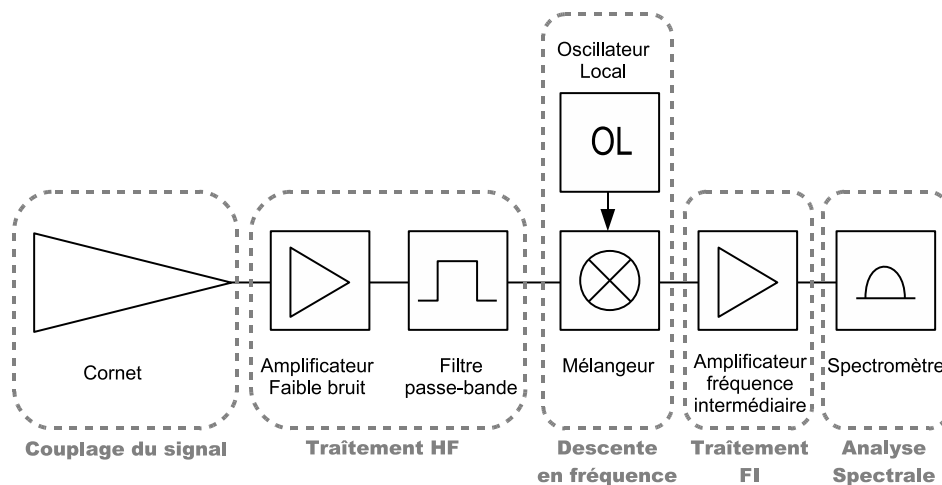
Oscillateur Local

OL

Cornet

Amplificateur Faible bruit

Filtre passe-bande

Mélangeur

Amplificateur fréquence intermédiaire

Spectromètre

Couplage du signal

Traîtement HF

Descente en fréquence

Traîtement FI

Analyse Spectrale